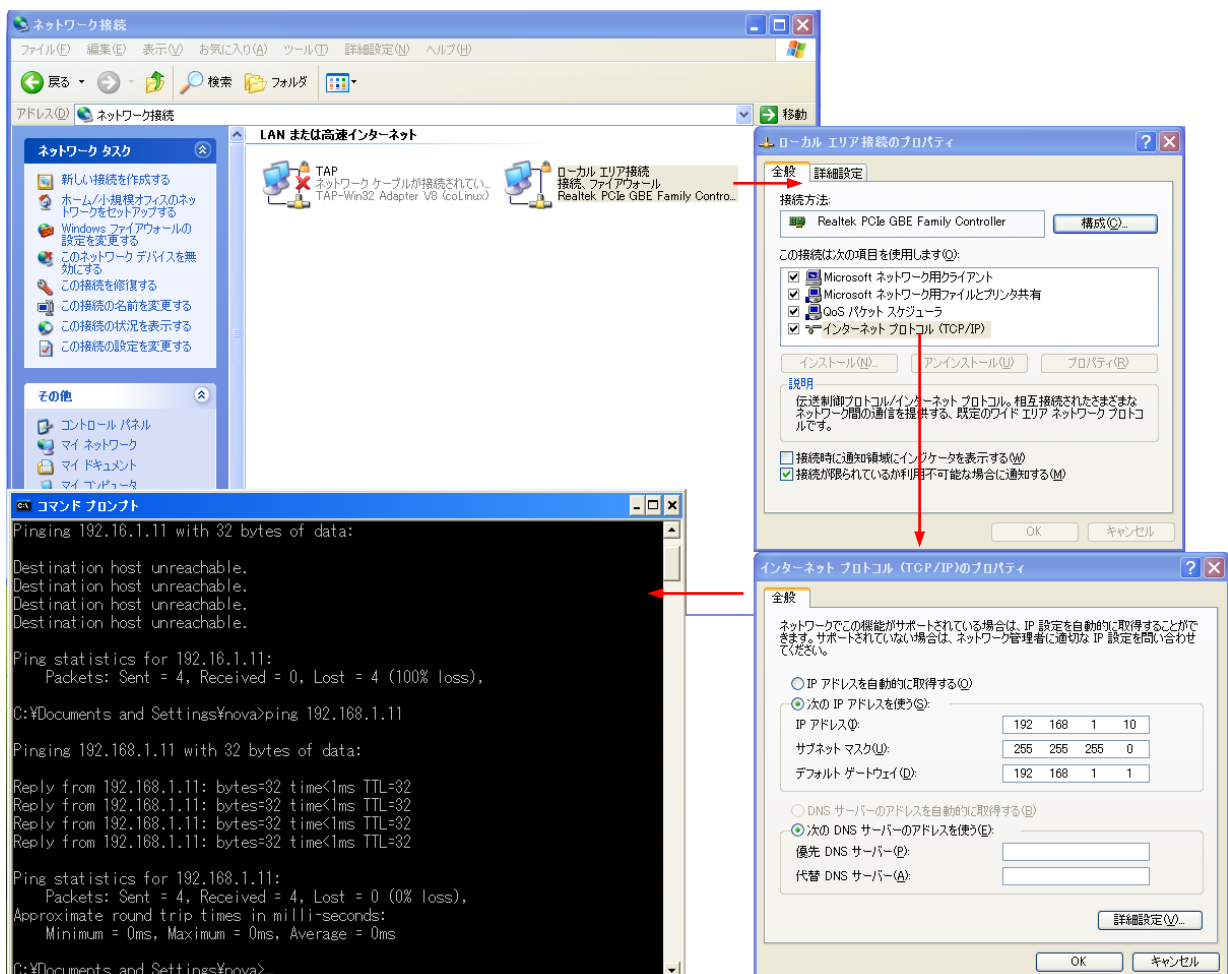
ネットワーク接続

ファイル(F) 編集(E) 表示(V) お気に入り(A) ツール(T) 詳細設定(N) ヘルプ(H)

戻る 検索 フォルダ

アドレス(D) ネットワーク接続 移動

ネットワーク タスク

新しい接続を作成する
ホーム/小規模オフィスのネットワークをセットアップする
Windows ファイアウォールの設定を変更する
このネットワーク デバイスを無効にする
この接続を修復する
この接続の名前を変更する
この接続の状況を表示する
この接続の設定を変更する

その他

コントロール パネル
マイ ネットワーク
マイ ドキュメント
マイ コンピュータ

LAN または高速インターネット

TAP
ネットワーク ケーブルが接続されてい...
TAP-Win32 Adapter V8 (coLinux)

ローカル エリア接続
接続、ファイアウォール
Realtek PCIe GBE Family Contro...

ローカル エリア接続のプロパティ

全般 詳細設定

接続方法:
Realtek PCIe GBE Family Controller
構成(C)...

この接続は次の項目を使用します(O):
Microsoft ネットワーク用クライアント
Microsoft ネットワーク用ファイルとプリンタ共有
QoS パケット スケジューラ
インターネット プロトコル (TCP/IP)

インストール(N)... アンインストール(U) プロパティ(R)

説明
伝送制御プロトコル/インターネット プロトコル。相互接続されたさまざまなネットワーク間の通信を提供する、既定のワイド エリア ネットワーク プロトコルです。

接続時に通知領域にインジケータを表示する(W)
接続が限られているか利用不可能な場合に通知する(M)

OK キャンセル

コマンド プロンプト

Pinging 192.16.1.11 with 32 bytes of data:

Destination host unreachable.
Destination host unreachable.
Destination host unreachable.
Destination host unreachable.

Ping statistics for 192.16.1.11:
    Packets: Sent = 4, Received = 0, Lost = 4 (100% loss),

C:¥Documents and Settings¥nova>ping 192.168.1.11

Pinging 192.168.1.11 with 32 bytes of data:

Reply from 192.168.1.11: bytes=32 time<1ms TTL=32
Reply from 192.168.1.11: bytes=32 time<1ms TTL=32
Reply from 192.168.1.11: bytes=32 time<1ms TTL=32
Reply from 192.168.1.11: bytes=32 time<1ms TTL=32

Ping statistics for 192.168.1.11:
    Packets: Sent = 4, Received = 4, Lost = 0 (0% loss),
Approximate round trip times in milli-seconds:
    Minimum = 0ms, Maximum = 0ms, Average = 0ms

C:¥Documents and Settings¥nova>_

インターネット プロトコル (TCP/IP)のプロパティ

全般

ネットワークでこの機能がサポートされている場合は、IP 設定を自動的に取得することができます。サポートされていない場合は、ネットワーク管理者に適切な IP 設定を問い合わせてください。

IP アドレスを自動的に取得する(O)
次の IP アドレスを使う(S):
IP アドレス(I): 192 168 1 10
サブネット マスク(U): 255 255 255 0
デフォルト ゲートウェイ(D): 192 168 1 1

DNS サーバーのアドレスを自動的に取得する(B)
次の DNS サーバーのアドレスを使う(E):
優先 DNS サーバー(P):
代替 DNS サーバー(A):

詳細設定(V)...

OK キャンセル